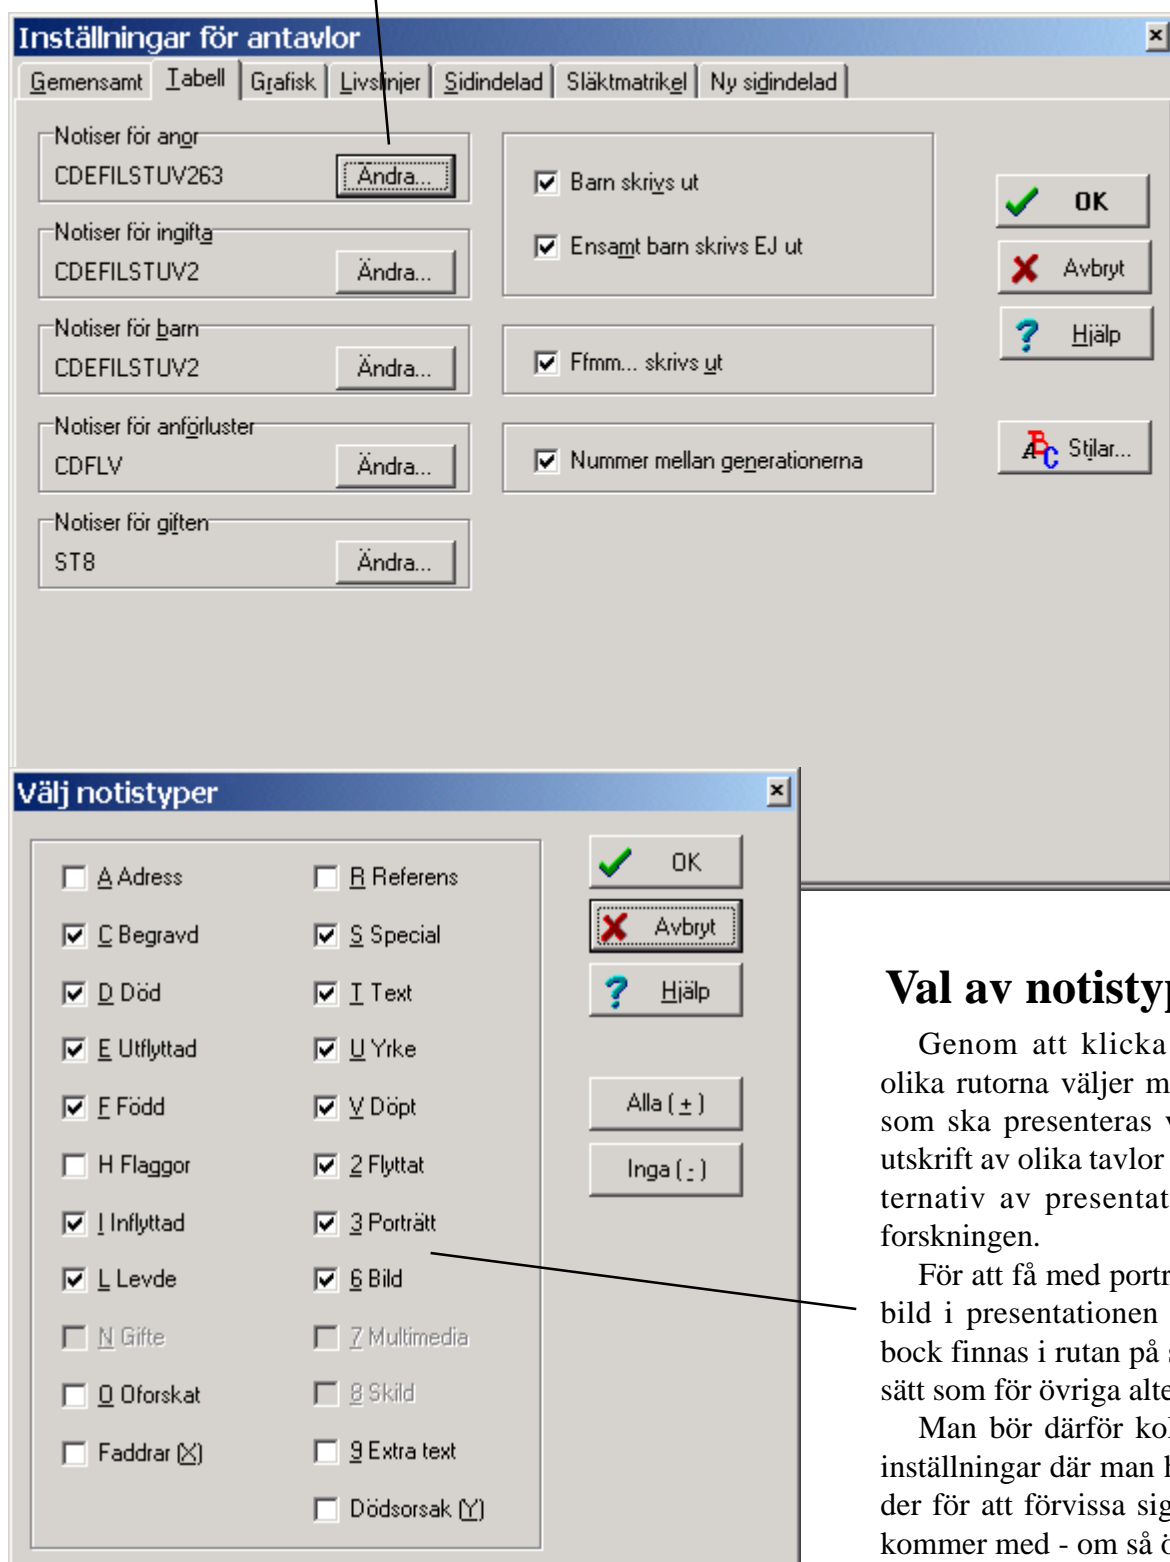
Inställningar för antavlor

Gemensamt | Tabell | Grafisk | Livslinjer | Sidindelad | Släktmatrikel | Ny sidindelad

Notiser för anor
CDEFILSTUV263
Ändra...

Notiser för ingifta
CDEFILSTUV2
Ändra...

Notiser för barn
CDEFILSTUV2
Ändra...

Notiser för anförluster
CDFLV
Ändra...

Notiser för giften
ST8
Ändra...

Barn skrivs ut

Ensamt barn skrivs EJ ut

Ffmm... skrivs ut

Nummer mellan generationerna

OK

Avbryt

Hjälp

Stilar...

Välj notistyper

A Adress
C Begravd
D Död
E Utflyttad
F Född
H Flaggor
I Inflyttad
L Levde
N Gifte
O Oforskat
Faddrar (X)

R Referens
S Special
T Text
U Yrke
V Döpt
2 Flyttat
3 Porträtt
6 Bild
7 Multimedia
8 Skild
9 Extra text
Dödsorsak (Y)

OK

Avbryt

Hjälp

Alla (+)

Inga (-)

Val av notisty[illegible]

Genom att klicka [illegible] olika rutorna väljer m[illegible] som ska presenteras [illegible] utskrift av olika tavlor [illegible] ternativ av presentat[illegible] forskningen.

För att få med portr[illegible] bild i presentationen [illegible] bock finnas i rutan på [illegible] sätt som för övriga alte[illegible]

Man bör därför ko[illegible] inställningar där man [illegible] der för att förvissa sig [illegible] kommer med - om så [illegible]